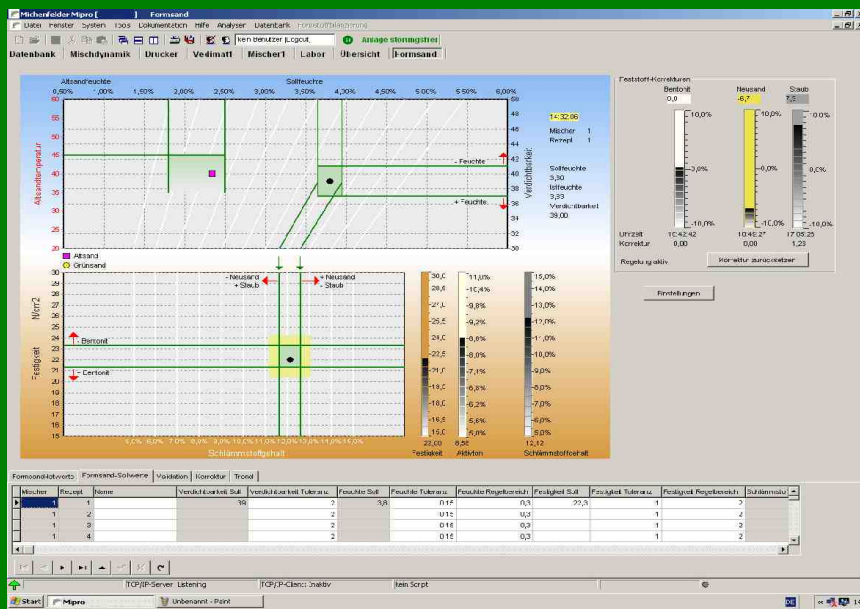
Michenfelder Mipro [ ] Formsand
Datei Fenster System Tools Dokumentation Hilfe Analyser Datenbank Formstoffaufbereitung
kein Benutzer [Logout] Anlage störungsfrei
Datenbank Mischdynamik Drucker Vedimat1 Mischer1 Labor Übersicht Formsand

Altsandfeuchte
Sollfeuchte
0,50% 1,00% 1,50% 2,00% 2,50% 3,00% 3,50% 4,00% 4,50% 5,00% 5,50% 6,00%
60 55 50 45 40 35 30 25 20
Altsandtemperatur
50 48 46 44 42 40 38 36 34 32 30
Verdichtbarkeit
- Feuchte
+ Feuchte
14:32:06
Mischer 1
Rezept 1
Sollfeuchte 3,30
Istfeuchte 3,33
Verdichtbarkeit 39,00
Altsand
Grünsand

30 29 28 27 26 25 24 23 22 21 20 19 18 17 16 15
N/cm2
Festigkeit
- Neusand + Staub
+ Neusand - Staub
+ Bentonit
- Bentonit
5,0% 6,0% 7,0% 8,0% 9,0% 10,0% 11,0% 12,0% 13,0% 14,0% 15,0%
Schlämmstoffgehalt
30,0 28,6 27,0 25,5 24,0 22,5 21,0 19,5 18,0 16,5 15,0
22,00
Festigkeit
11,0% 10,4% 9,8% 9,2% 8,6% 8,0% 7,4% 6,8% 6,2% 5,6% 5,0%
8,56
Aktivton
15,0% 14,0% 13,0% 12,0% 11,0% 10,0% 9,0% 8,0% 7,0% 6,0% 5,0%
12,12
Schlämmstoffgehalt

Feststoff-Korrekturen
Bentonit Neusand Staub
0,0 -6,7 7,5
10,0% 0,0% -10,0%
10,0% 0,0% -10,0%
0,0% 0,0% -10,0%
Uhrzeit 10:42:42 10:45:27 17:05:25
Korrektur 0,00 0,00 1,23
Regelung aktiv
Korrektur zurücksetzen
Einstellungen

Formsand-Istwerte Formsand-Sollwerte Validation Korrektur Trend

| Mischer | Rezept | Name | Verdichtbarkeit Soll | Verdichtbarkeit Toleranz | Feuchte Soll | Feuchte Toleranz | Feuchte Regelbereich | Festigkeit Soll | Festigkeit Toleranz | Festigkeit Regelbereich | Schlämmstoff |
|---|---|---|---|---|---|---|---|---|---|---|---|
| 1 | 1 | | 39 | 2 | 3,3 | 0,15 | 0,3 | 22,3 | 1 | 2 | |
| 1 | 2 | | | 2 | | 0,15 | 0,3 | | 1 | 2 | |
| 1 | 3 | | | 2 | | 0,15 | 0,3 | | 1 | 2 | |
| 1 | 4 | | | 2 | | 0,15 | 0,3 | | 1 | 2 | |

TCP/IP-Server: Listening TCP/IP-Client: Inaktiv kein Script
Start Mipro Unbenannt - Paint DE